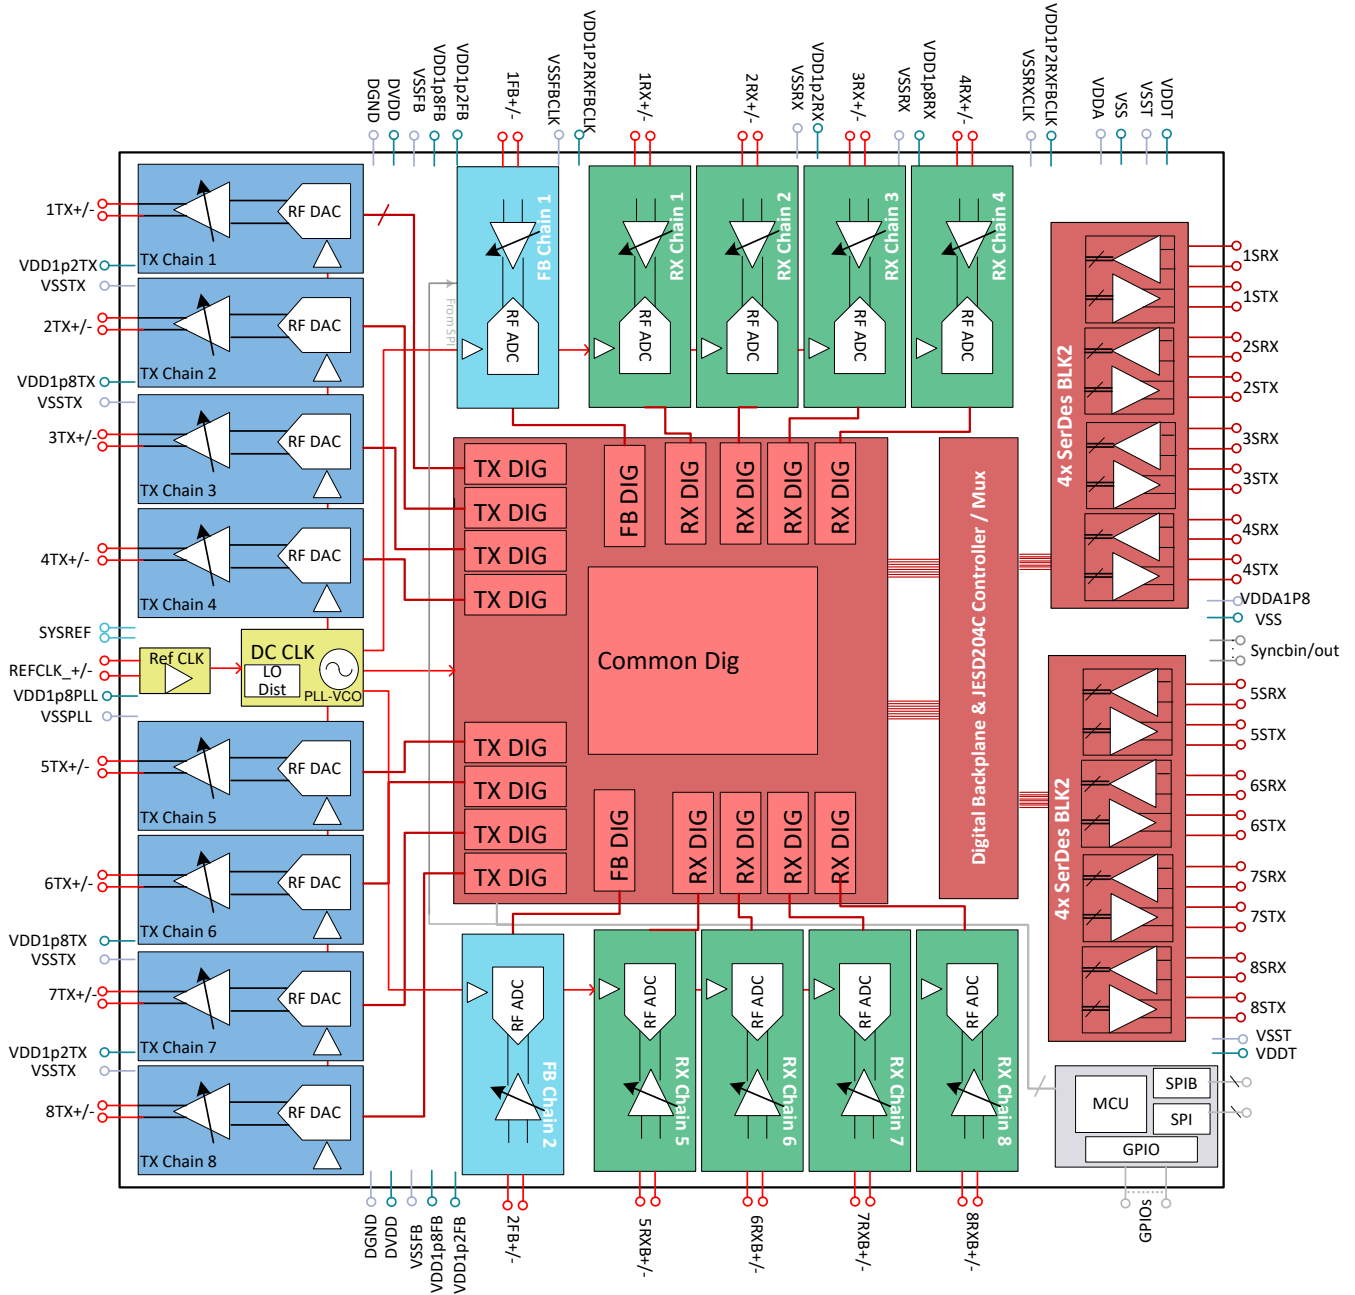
DGND
DVDD
VSSFB
VDD1p8FB
VDD1p2FB
1FB+/-
VSSFBCLK
VDD1P2RXFBCLK
1RX+/-
2RX+/-
VSSRX
VDD1p2RX
3RX+/-
VSSRX
VDD1p8RX
4RX+/-
VSSRXCLK
VDD1P2RXFBCLK
VDDA
VSS
VSST
VDDT

1TX+/-
VDD1p2TX
VSSTX
2TX+/-
VDD1p8TX
VSSTX
3TX+/-
4TX+/-
SYSREF
REFCLK_+/-
VDD1p8PLL
VSSPLL
5TX+/-
6TX+/-
VDD1p8TX
VSSTX
7TX+/-
VDD1p2TX
VSSTX
8TX+/-

RF DAC
TX Chain 1
RF DAC
TX Chain 2
RF DAC
TX Chain 3
RF DAC
TX Chain 4
Ref CLK
DC CLK
LO Dist
PLL-VCO
RF DAC
TX Chain 5
RF DAC
TX Chain 6
RF DAC
TX Chain 7
RF DAC
TX Chain 8

FB Chain 1
RF ADC
From SPI
RX Chain 1
RF ADC
RX Chain 2
RF ADC
RX Chain 3
RF ADC
RX Chain 4
RF ADC

TX DIG
TX DIG
TX DIG
TX DIG
FB DIG
RX DIG
RX DIG
RX DIG
RX DIG
Common Dig
TX DIG
TX DIG
TX DIG
TX DIG
FB DIG
RX DIG
RX DIG
RX DIG
RX DIG

Digital Backplane & JESD204C Controller / Mux

4x SerDes BLK2
1SRX
1STX
2SRX
2STX
3SRX
3STX
4SRX
4STX
VDDA1P8
VSS
Syncbin/out
4x SerDes BLK2
5SRX
5STX
6SRX
6STX
7SRX
7STX
8SRX
8STX
VSST
VDDT

RF ADC
FB Chain 2
RF ADC
RX Chain 5
RF ADC
RX Chain 6
RF ADC
RX Chain 7
RF ADC
RX Chain 8

MCU
SPIB
SPI
GPIO

DGND
DVDD
VSSFB
VDD1p8FB
VDD1p2FB
2FB+/-
5RX+/-
6RX+/-
7RX+/-
8RX+/-
GPIOs